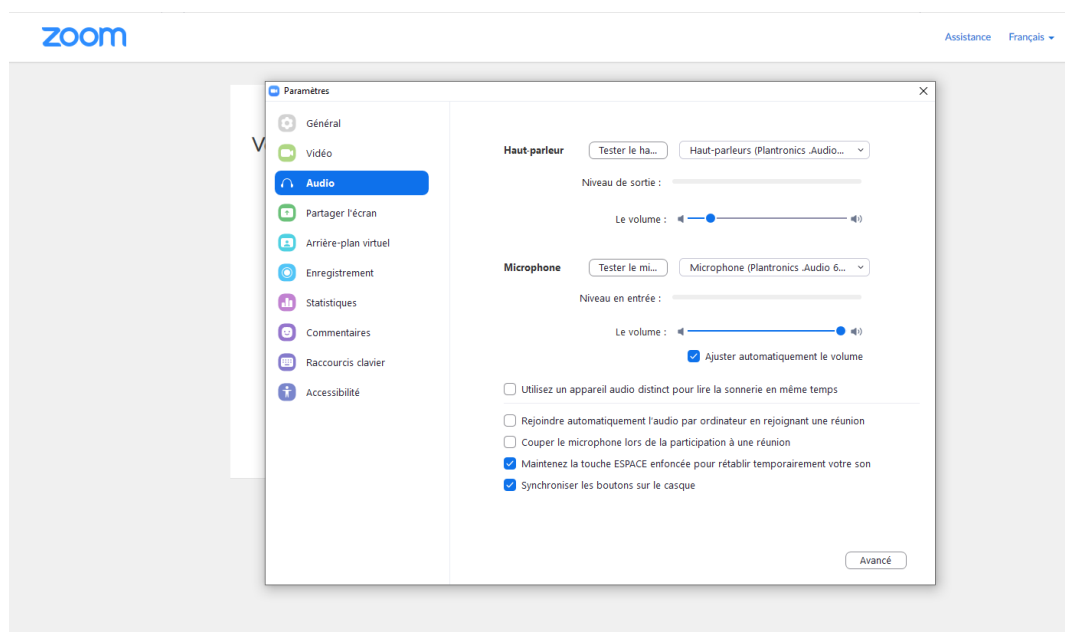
zoom

Assistance Français

Paramètres

V

Général
Vidéo
Audio
Partager l'écran
Arrière-plan virtuel
Enregistrement
Statistiques
Commentaires
Raccourcis clavier
Accessibilité

Haut-parleur Tester le ha... Haut-parleurs (Plantronics .Audio...

Niveau de sortie :

Le volume :

Microphone Tester le mi... Microphone (Plantronics .Audio 6...

Niveau en entrée :

Le volume :

Ajuster automatiquement le volume

Utilisez un appareil audio distinct pour lire la sonnerie en même temps

Rejoindre automatiquement l'audio par ordinateur en rejoignant une réunion

Couper le microphone lors de la participation à une réunion

Maintenez la touche ESPACE enfoncée pour rétablir temporairement votre son

Synchroniser les boutons sur le casque

Avancé